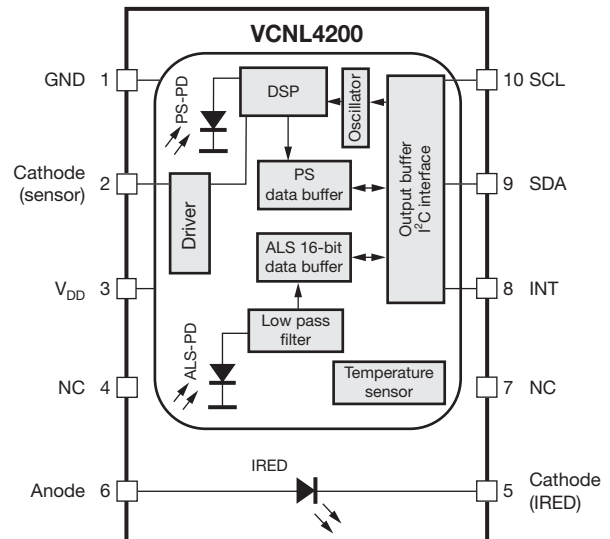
VCNL4200

GND 1

PS-PD

DSP

Oscillator

Output buffer
$I^2C$ interface

10 SCL

Cathode (sensor) 2

PS data buffer

9 SDA

Driver

ALS 16-bit data buffer

$V_{DD}$ 3

8 INT

Low pass filter

ALS-PD

NC 4

Temperature sensor

7 NC

IRED

Anode 6

5 Cathode (IRED)